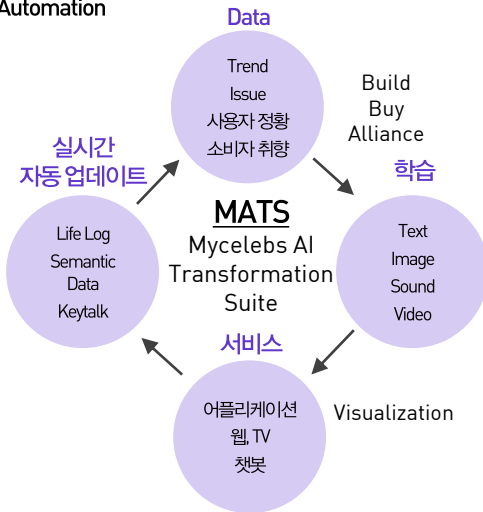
Automation

Data

Trend
Issue
사용자 정황
소비자 취향

Build
Buy
Alliance

학습

Text
Image
Sound
Video

MATS
Mycelebs AI
Transformation
Suite

실시간
자동 업데이트

Life Log
Semantic Data
Keytalk

서비스

어플리케이션
웹, TV
챗봇

Visualization